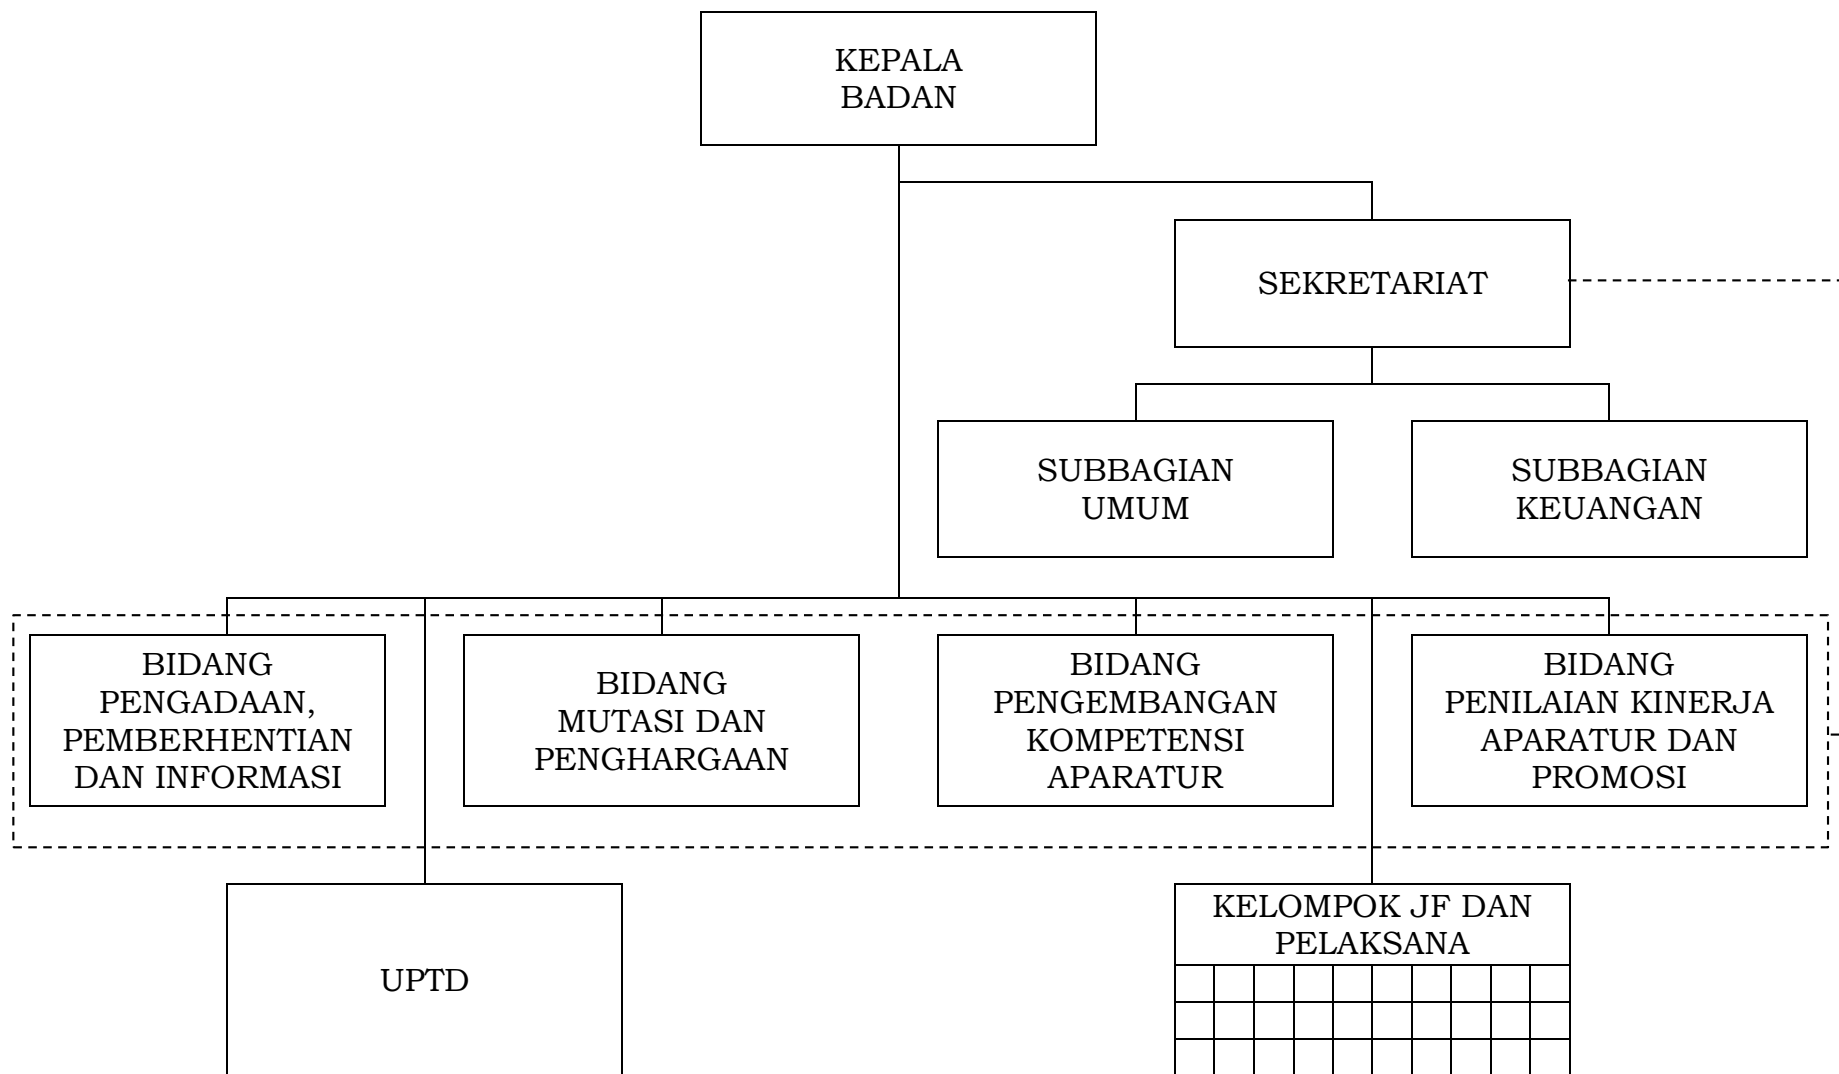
KEPALA
BADAN

SEKRETARIAT

SUBBAGIAN
UMUM

SUBBAGIAN
KEUANGAN

BIDANG
PENGADAAN,
PEMBERHENTIAN
DAN INFORMASI

BIDANG
MUTASI DAN
PENGHARGAAN

BIDANG
PENGEMBANGAN
KOMPETENSI
APARATUR

BIDANG
PENILAIAN KINERJA
APARATUR DAN
PROMOSI

UPTD

KELOMPOK JF DAN
PELAKSANA